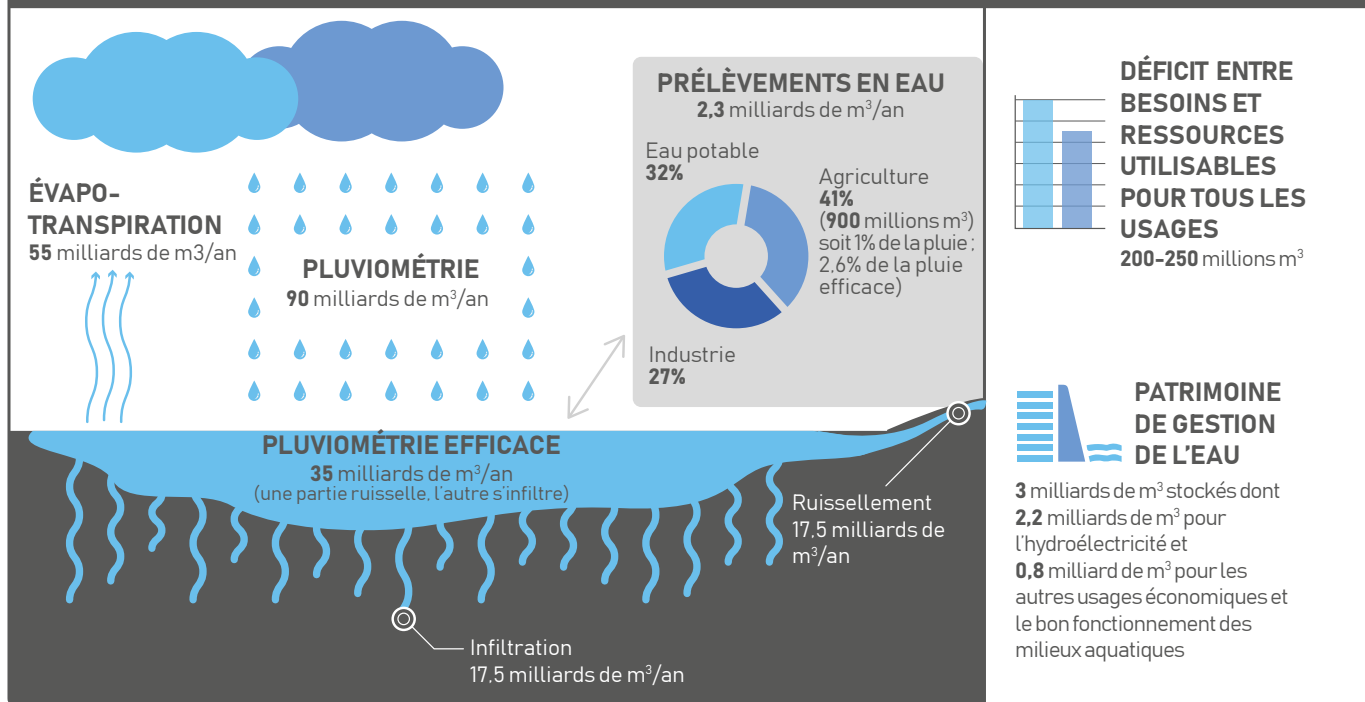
ÉVAPO-TRANSPIRATION
**55** milliards de m3/an

PLUVIOMÉTRIE
**90** milliards de $m^3$/an

PRÉLÈVEMENTS EN EAU
**2,3** milliards de $m^3$/an

Eau potable
**32%**

Agriculture
**41%**
(**900** millions $m^3$) soit 1% de la pluie ; 2,6% de la pluie efficace)

Industrie
**27%**

DÉFICIT ENTRE BESOINS ET RESSOURCES UTILISABLES POUR TOUS LES USAGES
**200-250** millions $m^3$

PLUVIOMÉTRIE EFFICACE
**35** milliards de $m^3$/an
(une partie ruisselle, l'autre s'infiltre)

Ruissellement
17,5 milliards de $m^3$/an

Infiltration
17,5 milliards de $m^3$/an

PATRIMOINE DE GESTION DE L'EAU

**3** milliards de $m^3$ stockés dont **2,2** milliards de $m^3$ pour l'hydroélectricité et **0,8** milliard de $m^3$ pour les autres usages économiques et le bon fonctionnement des milieux aquatiques